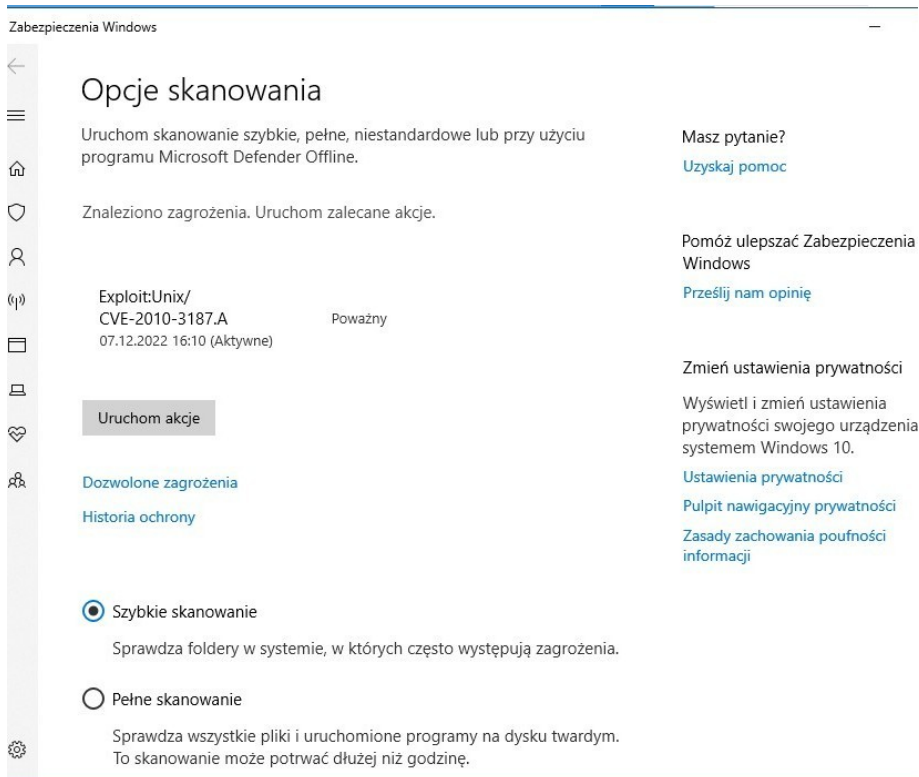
Zabezpieczenia Windows

Opcje skanowania

Uruchom skanowanie szybkie, pełne, niestandardowe lub przy użyciu programu Microsoft Defender Offline.

Znaleziono zagrożenia. Uruchom zalecane akcje.

Exploit:Unix/CVE-2010-3187.A
Poważny
07.12.2022 16:10 (Aktywne)

Uruchom akcje

Dozwolone zagrożenia

Historia ochrony

Szybkie skanowanie

Sprawdza foldery w systemie, w których często występują zagrożenia.

Pełne skanowanie

Sprawdza wszystkie pliki i uruchomione programy na dysku twardym. To skanowanie może potrwać dłużej niż godzinę.

Masz pytanie?

Uzyskaj pomoc

Pomóż ulepszać Zabezpieczenia Windows

Prześlij nam opinię

Zmień ustawienia prywatności

Wyświetl i zmień ustawienia prywatności swojego urządzenia systemem Windows 10.

Ustawienia prywatności

Pulpit nawigacyjny prywatności

Zasady zachowania poufności informacji